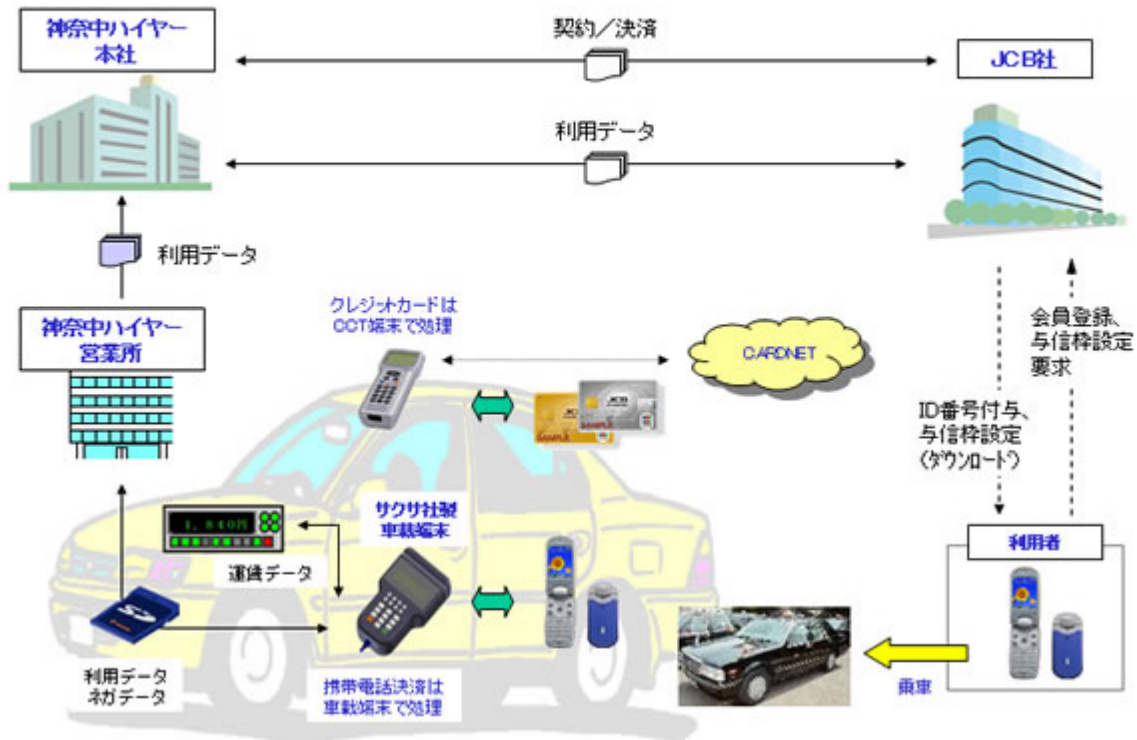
神奈中ハイヤー本社

契約／決済

JCB社

利用データ

利用データ

神奈中ハイヤー営業所

クレジットカードはCCT端末で処理

CARDNET

会員登録、与信枠設定要求

ID番号付与、与信枠設定（ダウンロード）

1,840円

サクサ社製車載端末

運賃データ

利用者

利用データネガデータ

携帯電話決済は車載端末で処理

乗車